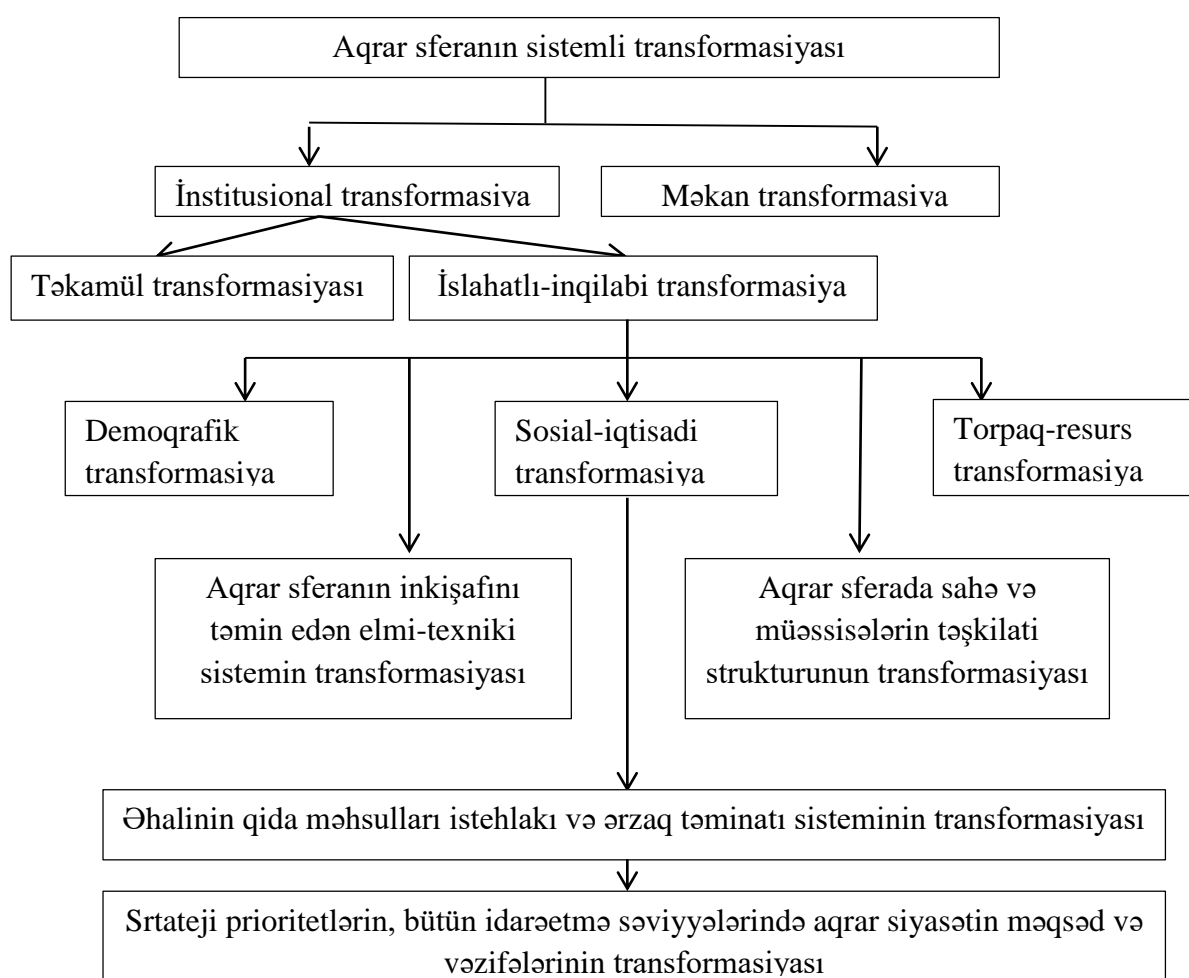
Aqrar sferanın sistemli transformasiyası

İnstitusional transformasiya

Məkan transformasiya

Təkamül transformasiyası

İslahatlı-inqilabi transformasiya

Demoqrafik transformasiya

Sosial-iqtisadi transformasiya

Torpaq-resurs transformasiya

Aqrar sferanın inkişafını təmin edən elmi-texniki sistemin transformasiyası

Aqrar sferada sahə və müəssisələrin təşkilati strukturunun transformasiyası

Əhalinin qida məhsulları istehlakı və ərzaq təminatı sisteminin transformasiyası

Srtateji prioritetlərin, bütün idarəetmə səviyyələrində aqrar siyasətin məqsəd və vəzifələrinin transformasiyası